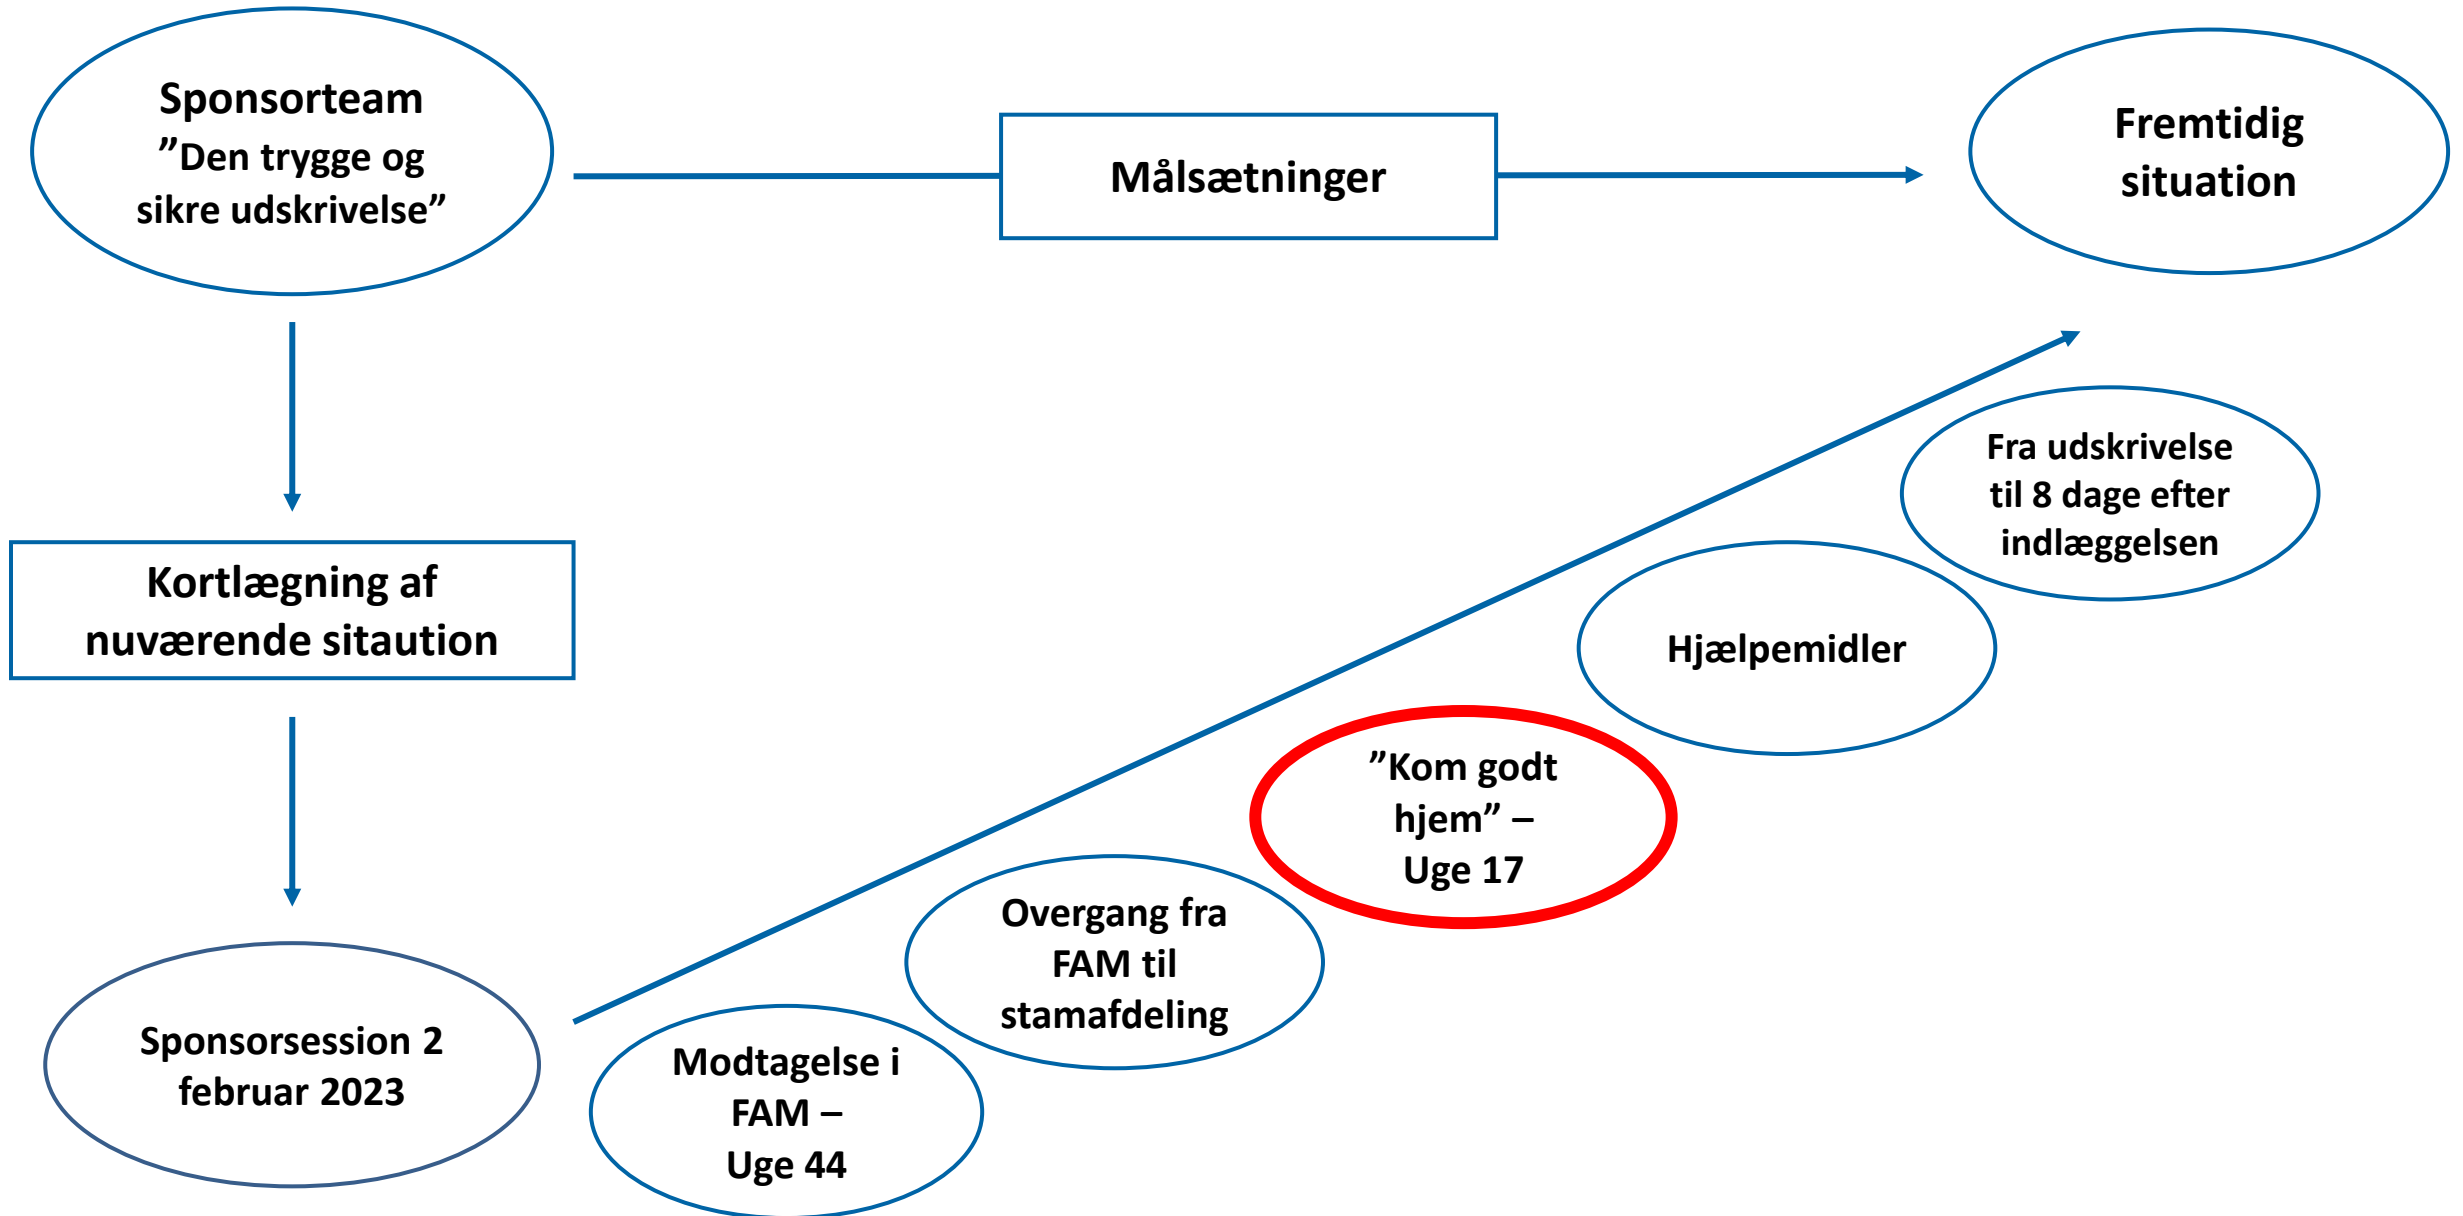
Sponsorteam
”Den trygge og sikre udskrivelse”

Målsætninger

Fremtidig situation

Kortlægning af nuværende sitaution

Sponsorsession 2 februar 2023

Modtagelse i FAM – Uge 44

Overgang fra FAM til stamafdeling

”Kom godt hjem” – Uge 17

Hjælpemidler

Fra udskrivelse til 8 dage efter indlæggelsen